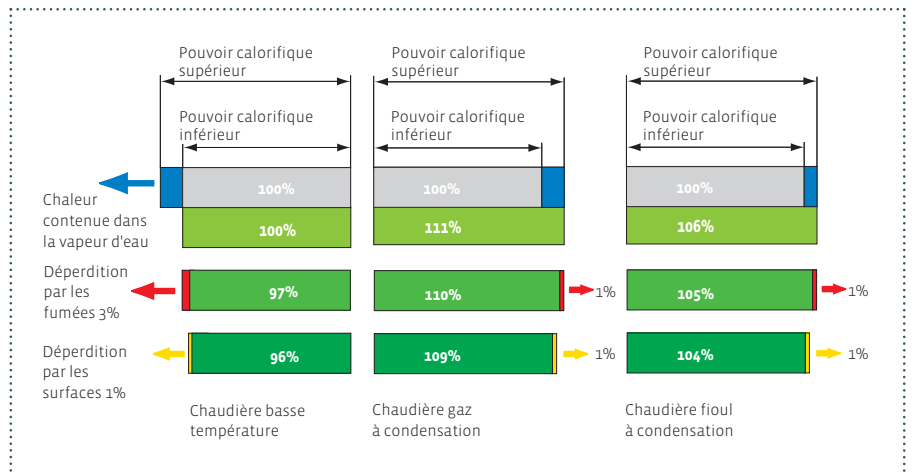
Pouvoir calorifique supérieur

Pouvoir calorifique inférieur

Pouvoir calorifique supérieur

Pouvoir calorifique inférieur

Pouvoir calorifique supérieur

Pouvoir calorifique inférieur

Chaleur contenue dans la vapeur d'eau

100%

100%

100%

111%

100%

106%

Déperdition par les fumées 3%

97%

110%

1%

105%

1%

Déperdition par les surfaces 1%

96%

109%

1%

104%

1%

Chaudière basse température

Chaudière gaz à condensation

Chaudière fioul à condensation